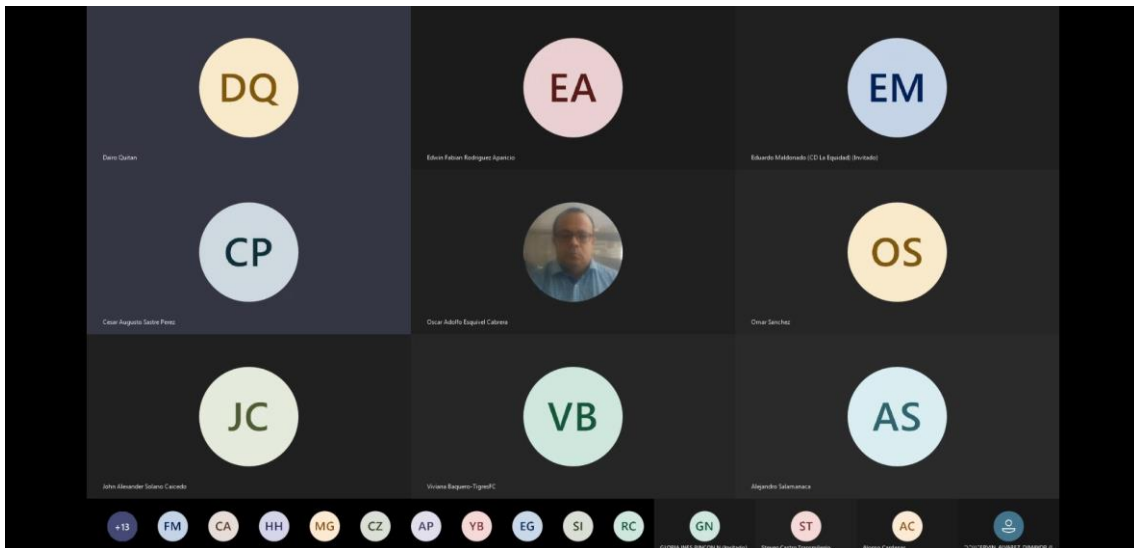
DQ

Dairo Quitian

EA

Edwin Fabian Rodriguez Aparicio

EM

Eduardo Maldonado (CD La Equidad) (Invitado)

CP

Cesar Augusto Sastre Perez

Oscar Adolfo Esquivel Cabrera

OS

Omar Sanchez

JC

John Alexander Solano Caicedo

VB

Viviana Baquero-TigresFC

AS

Alejandro Salamanaca

+13 FM CA HH MG CZ AP YB EG SI RC

GN

GLORIA INES RINCON N (Invitado)

ST

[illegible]

AC

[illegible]

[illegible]